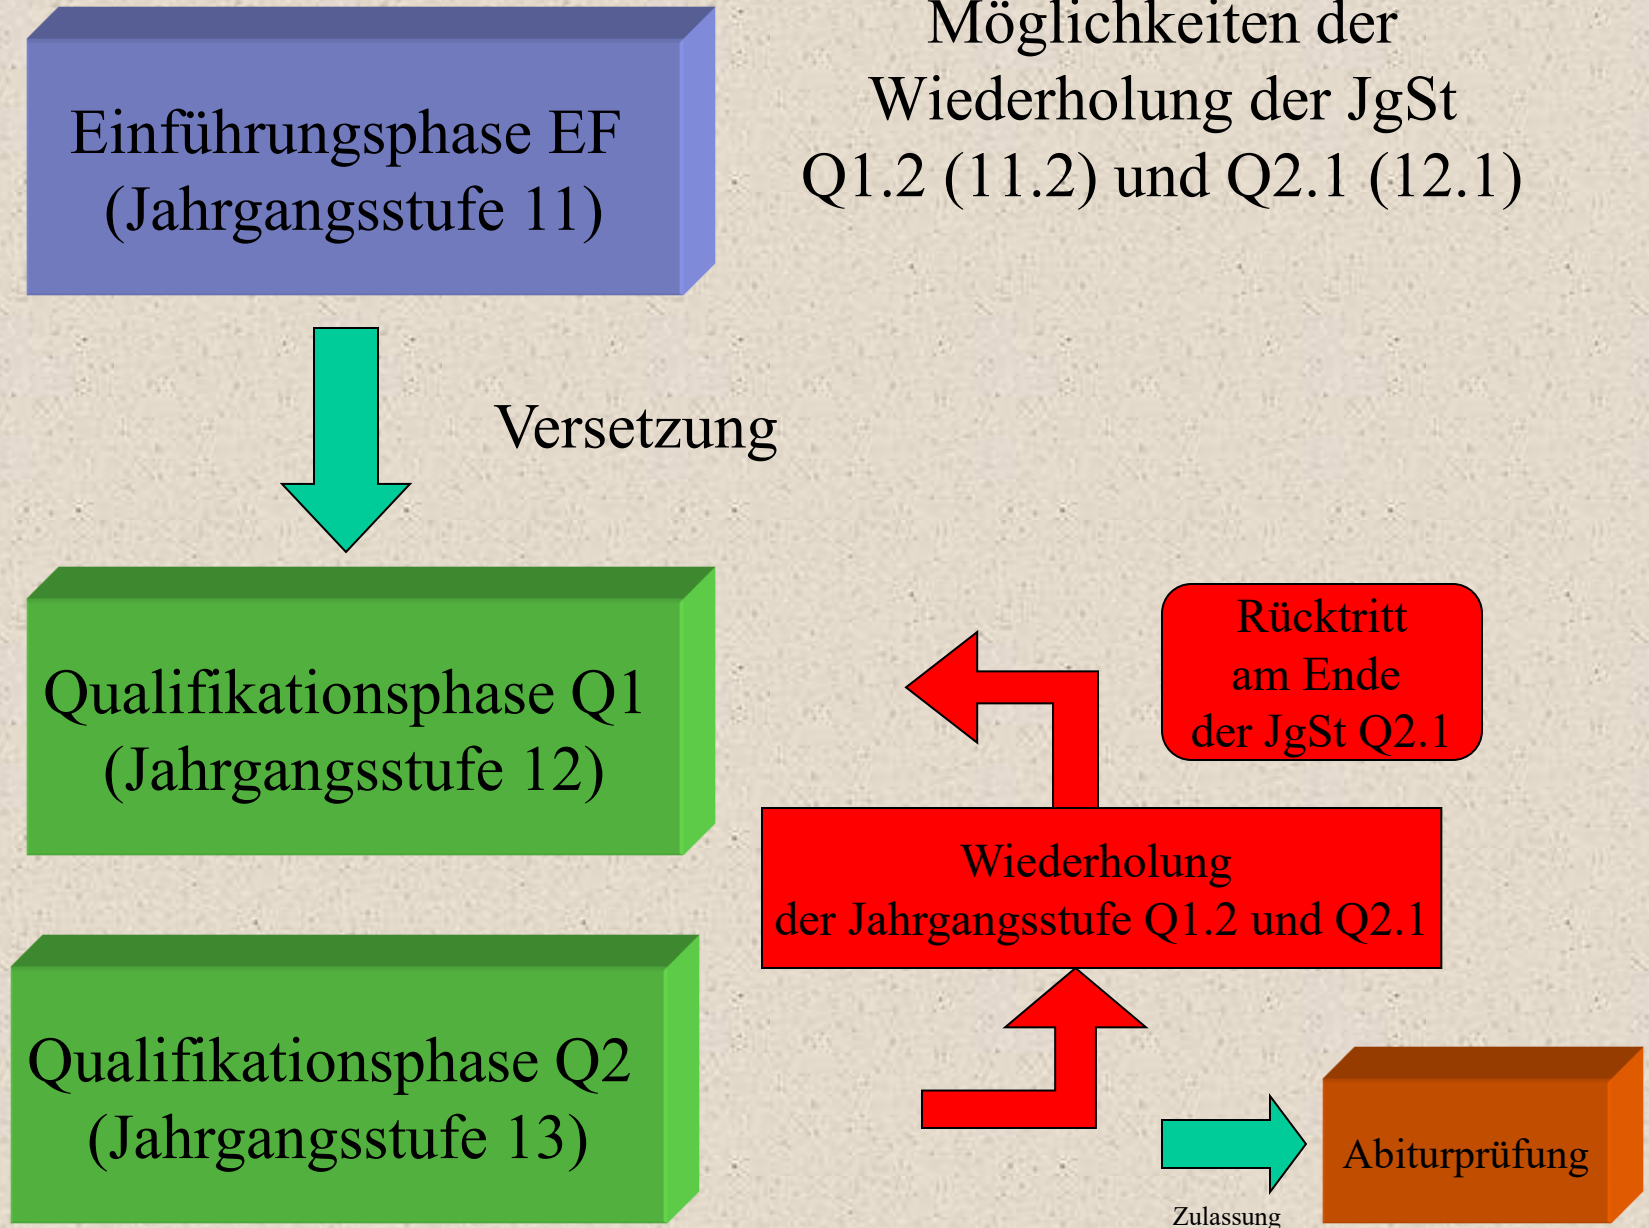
Möglichkeiten der Wiederholung der JgSt Q1.2 (11.2) und Q2.1 (12.1)

Einführungsphase EF
(Jahrgangsstufe 11)

Versetzung

Qualifikationsphase Q1
(Jahrgangsstufe 12)

Rücktritt am Ende der JgSt Q2.1

Wiederholung der Jahrgangsstufe Q1.2 und Q2.1

Qualifikationsphase Q2
(Jahrgangsstufe 13)

Abiturprüfung

Zulassung